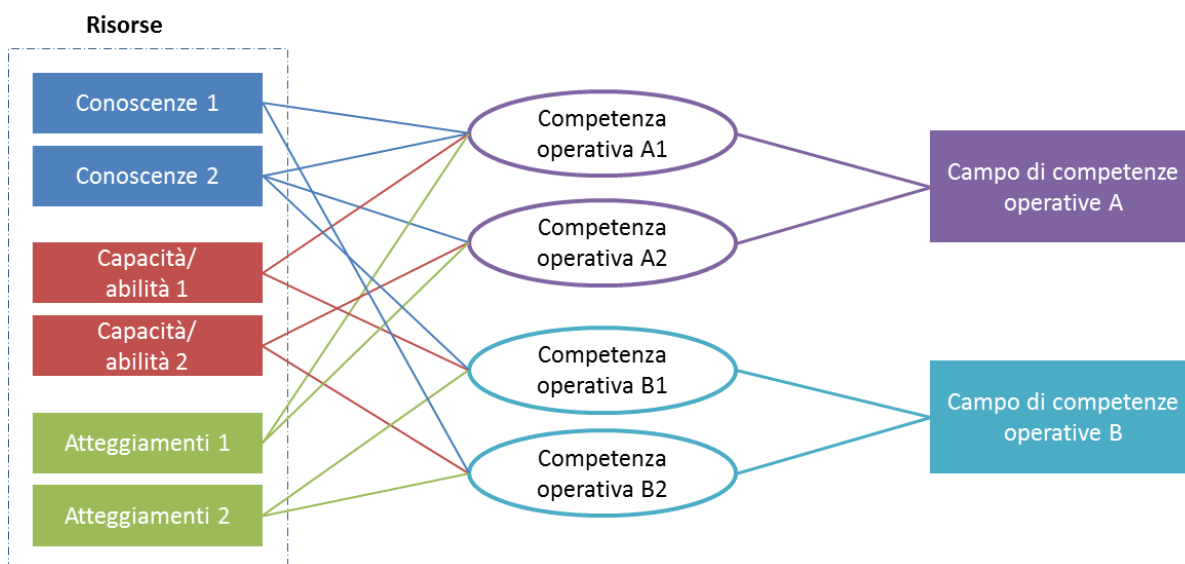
Risorse

Conoscenze 1

Conoscenze 2

Capacità/ abilità 1

Capacità/ abilità 2

Atteggiamenti 1

Atteggiamenti 2

Competenza operativa A1

Competenza operativa A2

Competenza operativa B1

Competenza operativa B2

Campo di competenze operative A

Campo di competenze operative B